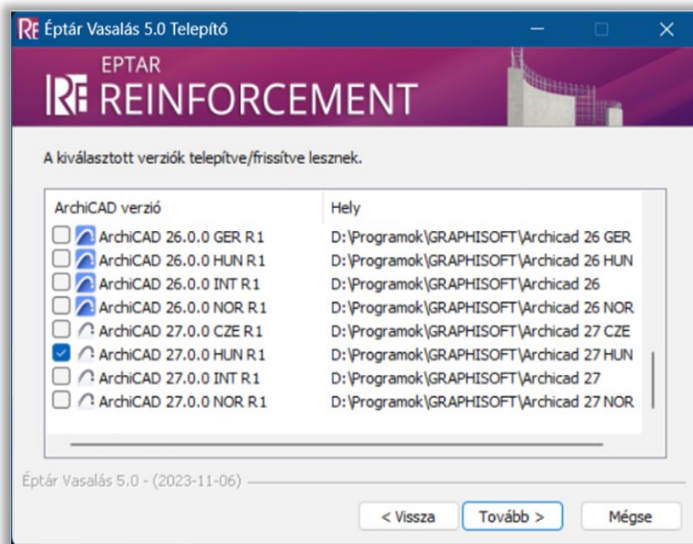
Éptár Vasalás 5.0 Telepítő

EPTAR
REINFORCEMENT

A kiválasztott verziók telepítve/frissítve lesznek.

| ArchiCAD verzió | Hely |
|---|---|
| ArchiCAD 26.0.0 GER R1 | D:\Programok\GRAPHISOFT\Archicad 26 GER |
| ArchiCAD 26.0.0 HUN R1 | D:\Programok\GRAPHISOFT\Archicad 26 HUN |
| ArchiCAD 26.0.0 INT R1 | D:\Programok\GRAPHISOFT\Archicad 26 |
| ArchiCAD 26.0.0 NOR R1 | D:\Programok\GRAPHISOFT\Archicad 26 NOR |
| ArchiCAD 27.0.0 CZE R1 | D:\Programok\GRAPHISOFT\Archicad 27 CZE |
| ArchiCAD 27.0.0 HUN R1 | D:\Programok\GRAPHISOFT\Archicad 27 HUN |
| ArchiCAD 27.0.0 INT R1 | D:\Programok\GRAPHISOFT\Archicad 27 |
| ArchiCAD 27.0.0 NOR R1 | D:\Programok\GRAPHISOFT\Archicad 27 NOR |

Éptár Vasalás 5.0 - (2023-11-06)

< Vissza
Tovább >
Mégse